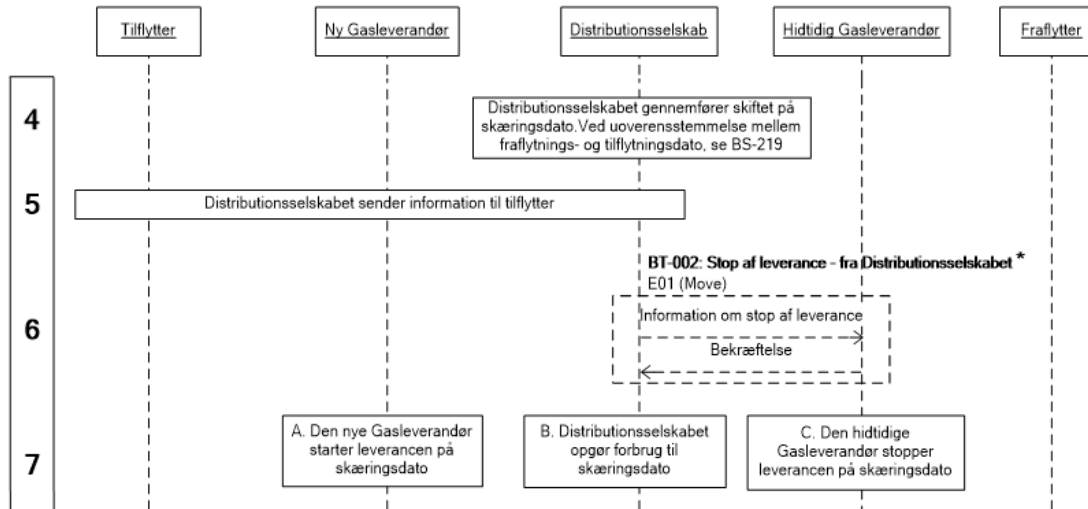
Tilflytter

Ny Gasleverandør

Distributionsselskab

Hidtidig Gasleverandør

Fraflytter

4

Distributionsselskabet gennemfører skiftet på skæringsdato. Ved uoverensstemmelse mellem fraflytnings- og tilflytningsdato, se BS-219

5

Distributionsselskabet sender information til tilflytter

BT-002: Stop af leverance - fra Distributionsselskabet *

E01 (Move)

6

Information om stop af leverance

Bekræftelse

7

A. Den nye Gasleverandør starter leverancen på skæringsdato

B. Distributionsselskabet opgør forbrug til skæringsdato

C. Den hidtidige Gasleverandør stopper leverancen på skæringsdato